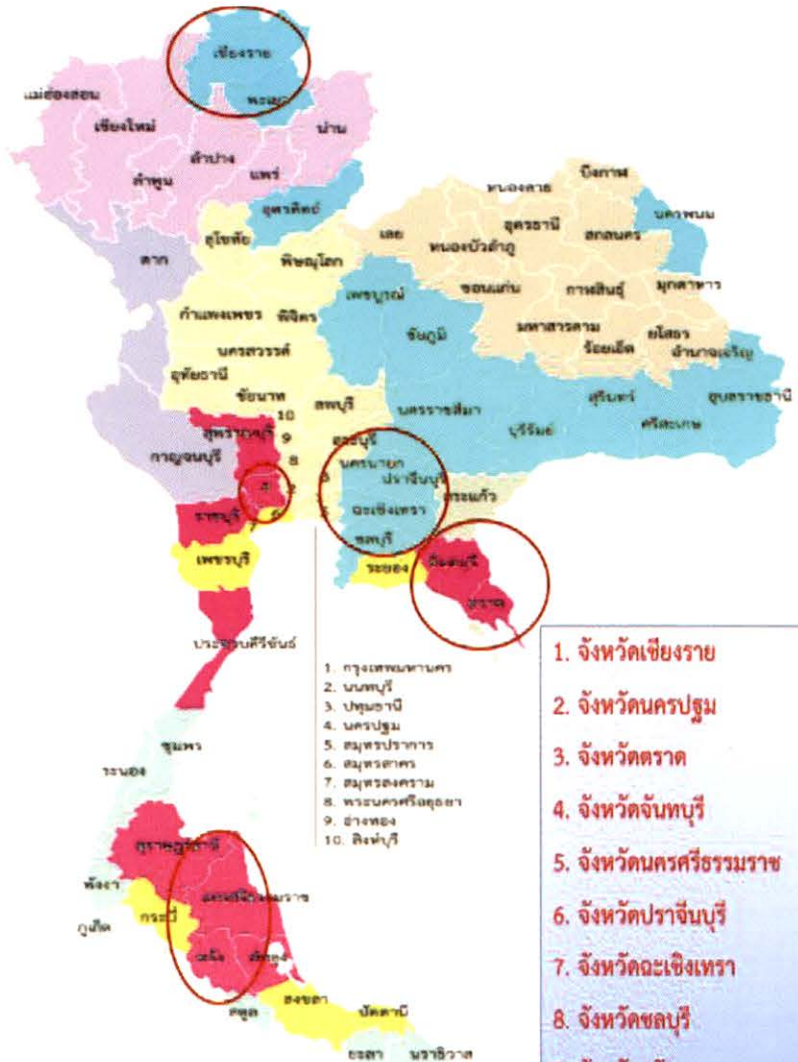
เชียงราย
พะเยา
แม่ฮ่องสอน
เชียงใหม่
น่าน
ลำปาง
ลำพูน
แพร่
บึงกาฬ
หนองคาย
อุดรธานี
สกลนคร
นครพนม
อุตรดิตถ์
สุโขทัย
เลย
หนองบัวลำภู
ตาก
พิษณุโลก
เพชรบูรณ์
ขอนแก่น
กาฬสินธุ์
มุกดาหาร
กำแพงเพชร
พิจิตร
ชัยภูมิ
มหาสารคาม
ยโสธร
ร้อยเอ็ด
อำนาจเจริญ
นครสวรรค์
อุทัยธานี
ชัยนาท
ลพบุรี
นครราชสีมา
สุรินทร์
ศรีสะเกษ
อุบลราชธานี
บุรีรัมย์
10
สุพรรณบุรี
9
8
สระบุรี
กาญจนบุรี
นครนายก
ปราจีนบุรี
สระแก้ว
ฉะเชิงเทรา
ราชบุรี
ชลบุรี
เพชรบุรี
ระยอง
จันทบุรี
ตราด
ประจวบคีรีขันธ์
1. กรุงเทพมหานคร
2. นนทบุรี
3. ปทุมธานี
4. นครปฐม
5. สมุทรปราการ
6. สมุทรสาคร
7. สมุทรสงคราม
8. พระนครศรีอยุธยา
9. อ่างทอง
10. สิงห์บุรี
ชุมพร
ระนอง
สุราษฎร์ธานี
นครศรีธรรมราช
พังงา
กระบี่
ภูเก็ต
ตรัง
พัทลุง
สงขลา
ปัตตานี
สตูล
ยะลา
นราธิวาส

1. จังหวัดเชียงราย
2. จังหวัดนครปฐม
3. จังหวัดตราด
4. จังหวัดจันทบุรี
5. จังหวัดนครศรีธรรมราช
6. จังหวัดปราจีนบุรี
7. จังหวัดฉะเชิงเทรา
8. จังหวัดชลบุรี